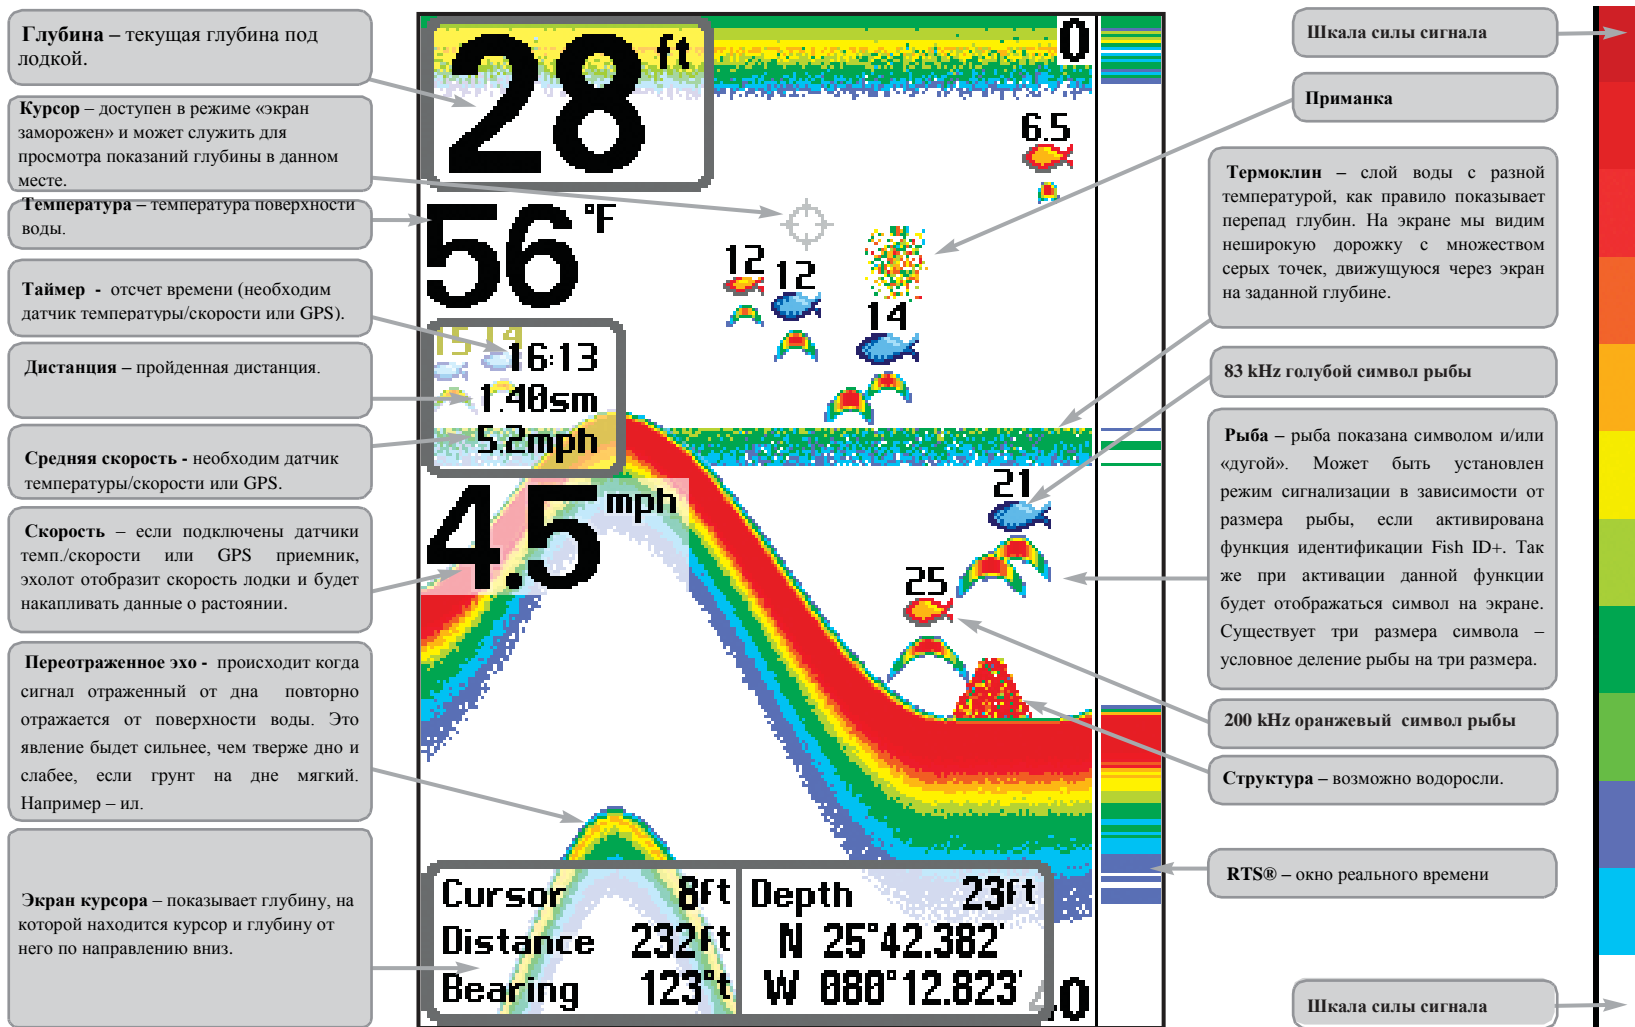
**Глубина** – текущая глубина под лодкой.

**Курсор** – доступен в режиме «экран заморожен» и может служить для просмотра показаний глубины в данном месте.

**Температура** – температура поверхности воды.

**Таймер** - отсчет времени (необходим датчик температуры/скорости или GPS).

**Дистанция** – пройденная дистанция.

**Средняя скорость** - необходим датчик температуры/скорости или GPS.

**Скорость** – если подключены датчики темп./скорости или GPS приемник, эхолот отобразит скорость лодки и будет накапливать данные о растоянии.

**Переотраженное эхо** - происходит когда сигнал отраженный от дна повторно отражается от поверхности воды. Это явление бýдет сильнее, чем тверже дно и слабее, если грунт на дне мягкий. Например – ил.

**Экран курсора** – показывает глубину, на которой находится курсор и глубину от него по направлению вниз.

28 ft

0

6.5

56 °F

12 12

14

15 14 16:13

1.40sm

5.2mph

4.5 mph

21

25

| Cursor 8ft | Depth 23ft |
|---|---|
| Distance 232ft | N 25°42.382' |
| Bearing 123°t | W 080°12.823' |

40

**Шкала силы сигнала**

**Приманка**

**Термоклин** – слой воды с разной температурой, как правило показывает перепад глубин. На экране мы видим неширокую дорожку с множеством серых точек, движущуюся через экран на заданной глубине.

**83 kHz голубой символ рыбы**

**Рыба** – рыба показана символом и/или «дугой». Может быть установлен режим сигнализации в зависимости от размера рыбы, если активирована функция идентификации Fish ID+. Так же при активации данной функции будет отображаться символ на экране. Существует три размера символа – условное деление рыбы на три размера.

**200 kHz оранжевый символ рыбы**

**Структура** – возможно водоросли.

**RTS®** – окно реального времени

**Шкала силы сигнала**